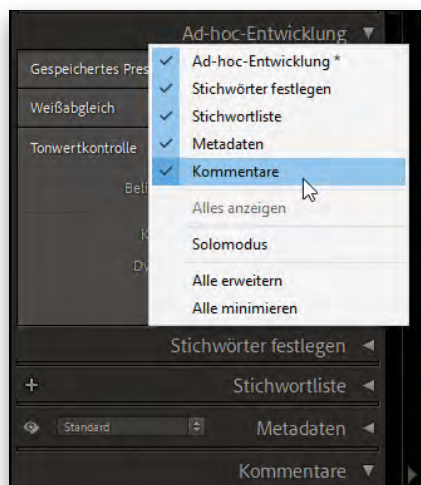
Ad-hoc-Entwicklung ▼

Gespeichertes Pres

Weißabgleich

Tonwertkontrolle

Beli

K

Dy

Ad-hoc-Entwicklung *
Stichwörter festlegen
Stichwortliste
Metadaten
Kommentare

Alles anzeigen

Solomodus

Alle erweitern
Alle minimieren

Stichwörter festlegen ◄

+ Stichwortliste ◄

Standard Metadaten ◄

Kommentare ▼